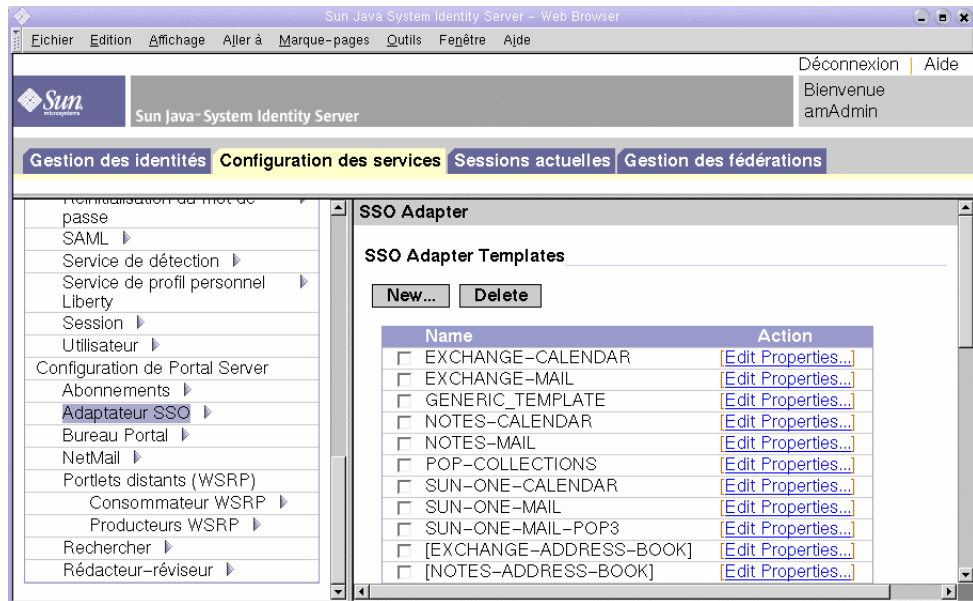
Sun Java System Identity Server - Web Browser

Fichier Edition Affichage Aller à Marque-pages Outils Fenêtre Aide

Déconnexion | Aide

Sun microsystems

Sun Java System Identity Server

Bienvenue amAdmin

Gestion des identités | Configuration des services | Sessions actuelles | Gestion des fédérations

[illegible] passe
SAML
Service de détection
Service de profil personnel Liberty
Session
Utilisateur
Configuration de Portal Server
Abonnements
Adaptateur SSO
Bureau Portal
NetMail
Portlets distants (WSRP)
Consommateur WSRP
Producteurs WSRP
Rechercher
Rédacteur-réviseur

SSO Adapter

SSO Adapter Templates

New... Delete

| Name | Action |
|---|---|
| EXCHANGE-CALENDAR | [Edit Properties...] |
| EXCHANGE-MAIL | [Edit Properties...] |
| GENERIC_TEMPLATE | [Edit Properties...] |
| NOTES-CALENDAR | [Edit Properties...] |
| NOTES-MAIL | [Edit Properties...] |
| POP-COLLECTIONS | [Edit Properties...] |
| SUN-ONE-CALENDAR | [Edit Properties...] |
| SUN-ONE-MAIL | [Edit Properties...] |
| SUN-ONE-MAIL-POP3 | [Edit Properties...] |
| [EXCHANGE-ADDRESS-BOOK] | [Edit Properties...] |
| [NOTES-ADDRESS-BOOK] | [Edit Properties...] |